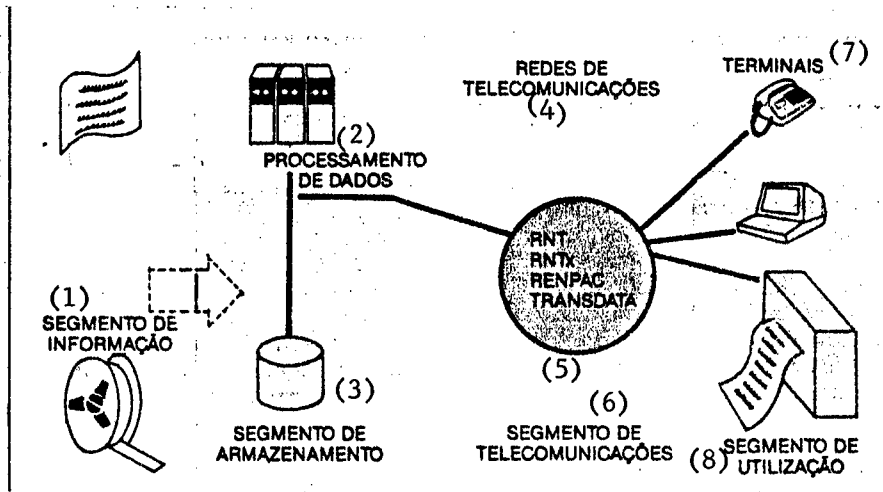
REDES DE TELECOMUNICAÇÕES (4)

TERMINAIS (7)

(2) PROCESSAMENTO DE DADOS

RNT
RNTx
RENPAC
TRANSDATA

(1) SEGMENTO DE INFORMAÇÃO

(3)

(5)

(6)

SEGMENTO DE ARMAZENAMENTO

SEGMENTO DE TELECOMUNICAÇÕES

(8) SEGMENTO DE UTILIZAÇÃO